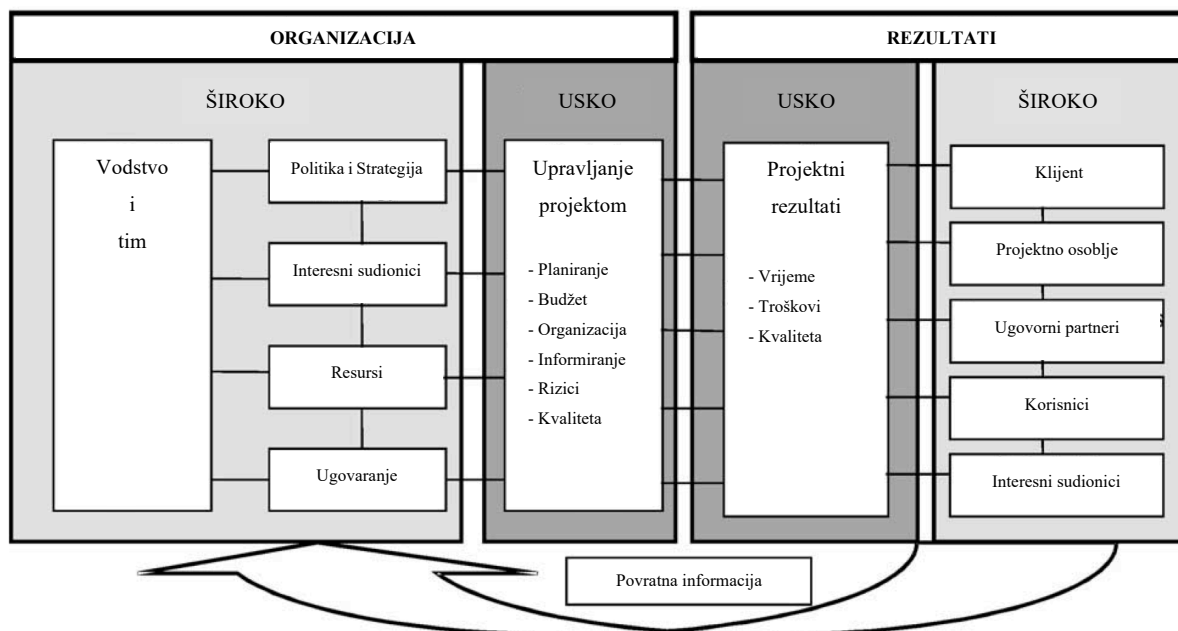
ORGANIZACIJA

REZULTATI

ŠIROKO

USKO

USKO

ŠIROKO

Vodstvo
i
tim

Politika i Strategija

Interesni sudionici

Resursi

Ugovaranje

Upravljanje projektom

- Planiranje
- Budžet
- Organizacija
- Informiranje
- Rizici
- Kvaliteta

Projektni rezultati

- Vrijeme
- Troškovi
- Kvaliteta

Klijent

Projektno osoblje

Ugovorni partneri

Korisnici

Interesni sudionici

Povratna informacija